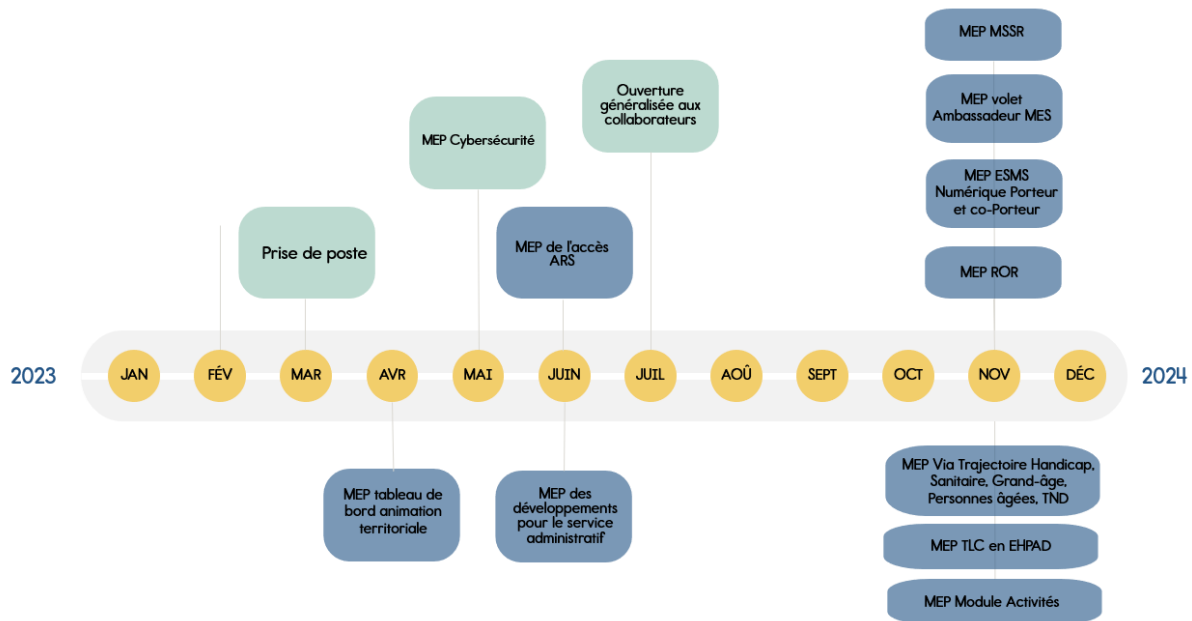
MEP MSSR

MEP volet Ambassadeur MES

MEP ESMS Numérique Porteur et co-Porteur

MEP ROR

Ouverture généralisée aux collaborateurs

MEP Cybersécurité

Prise de poste

MEP de l'accès ARS

2023

JAN FÉV MAR AVR MAI JUIN JUIL AOÛ SEPT OCT NOV DÉC

2024

MEP tableau de bord animation territoriale

MEP des développements pour le service administratif

MEP Via Trajectoire Handicap, Sanitaire, Grand-âge, Personnes âgées, TND

MEP TLC en EHPAD

MEP Module Activités